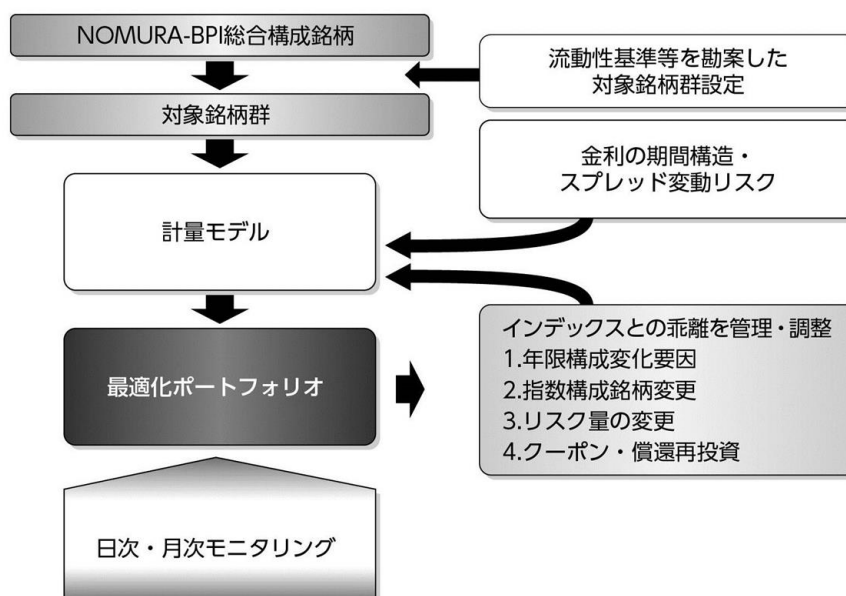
NOMURA-BPI総合構成銘柄

流動性基準等を勘案した
対象銘柄群設定

対象銘柄群

金利の期間構造・
スプレッド変動リスク

計量モデル

最適化ポートフォリオ

インデックスとの乖離を管理・調整
1.年限構成変化要因
2.指数構成銘柄変更
3.リスク量の変更
4.クーポン・償還再投資

日次・月次モニタリング